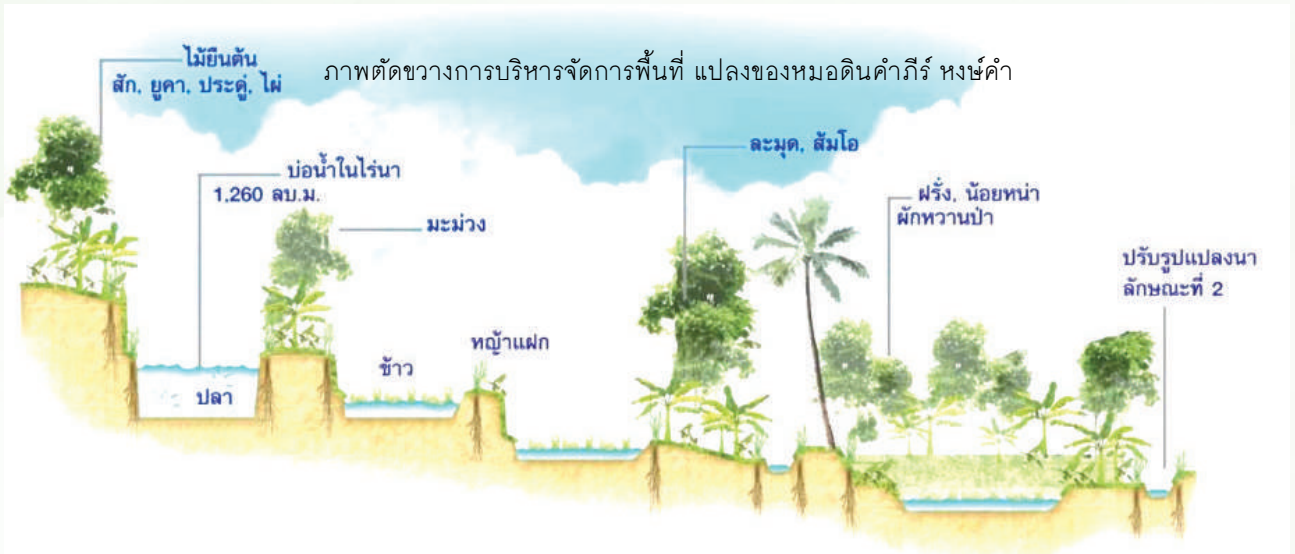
ไม้ยืนต้น
สัก, ยูคา, ประดู่, ไผ่

ภาพตัดขวางการบริหารจัดการพื้นที่ แปลงของหมอดินคำภีร์ หงษ์คำ

บ่อน้ำในไร่นา
1,260 ลบ.ม.

มะม่วง

ละมุด, ส้มโอ

ฝรั่ง, น้อยหน่า
ผักหวานป่า

ปรับรูปแปลงนา
ลักษณะที่ 2

หญ้าแฝก

ข้าว

ปลา